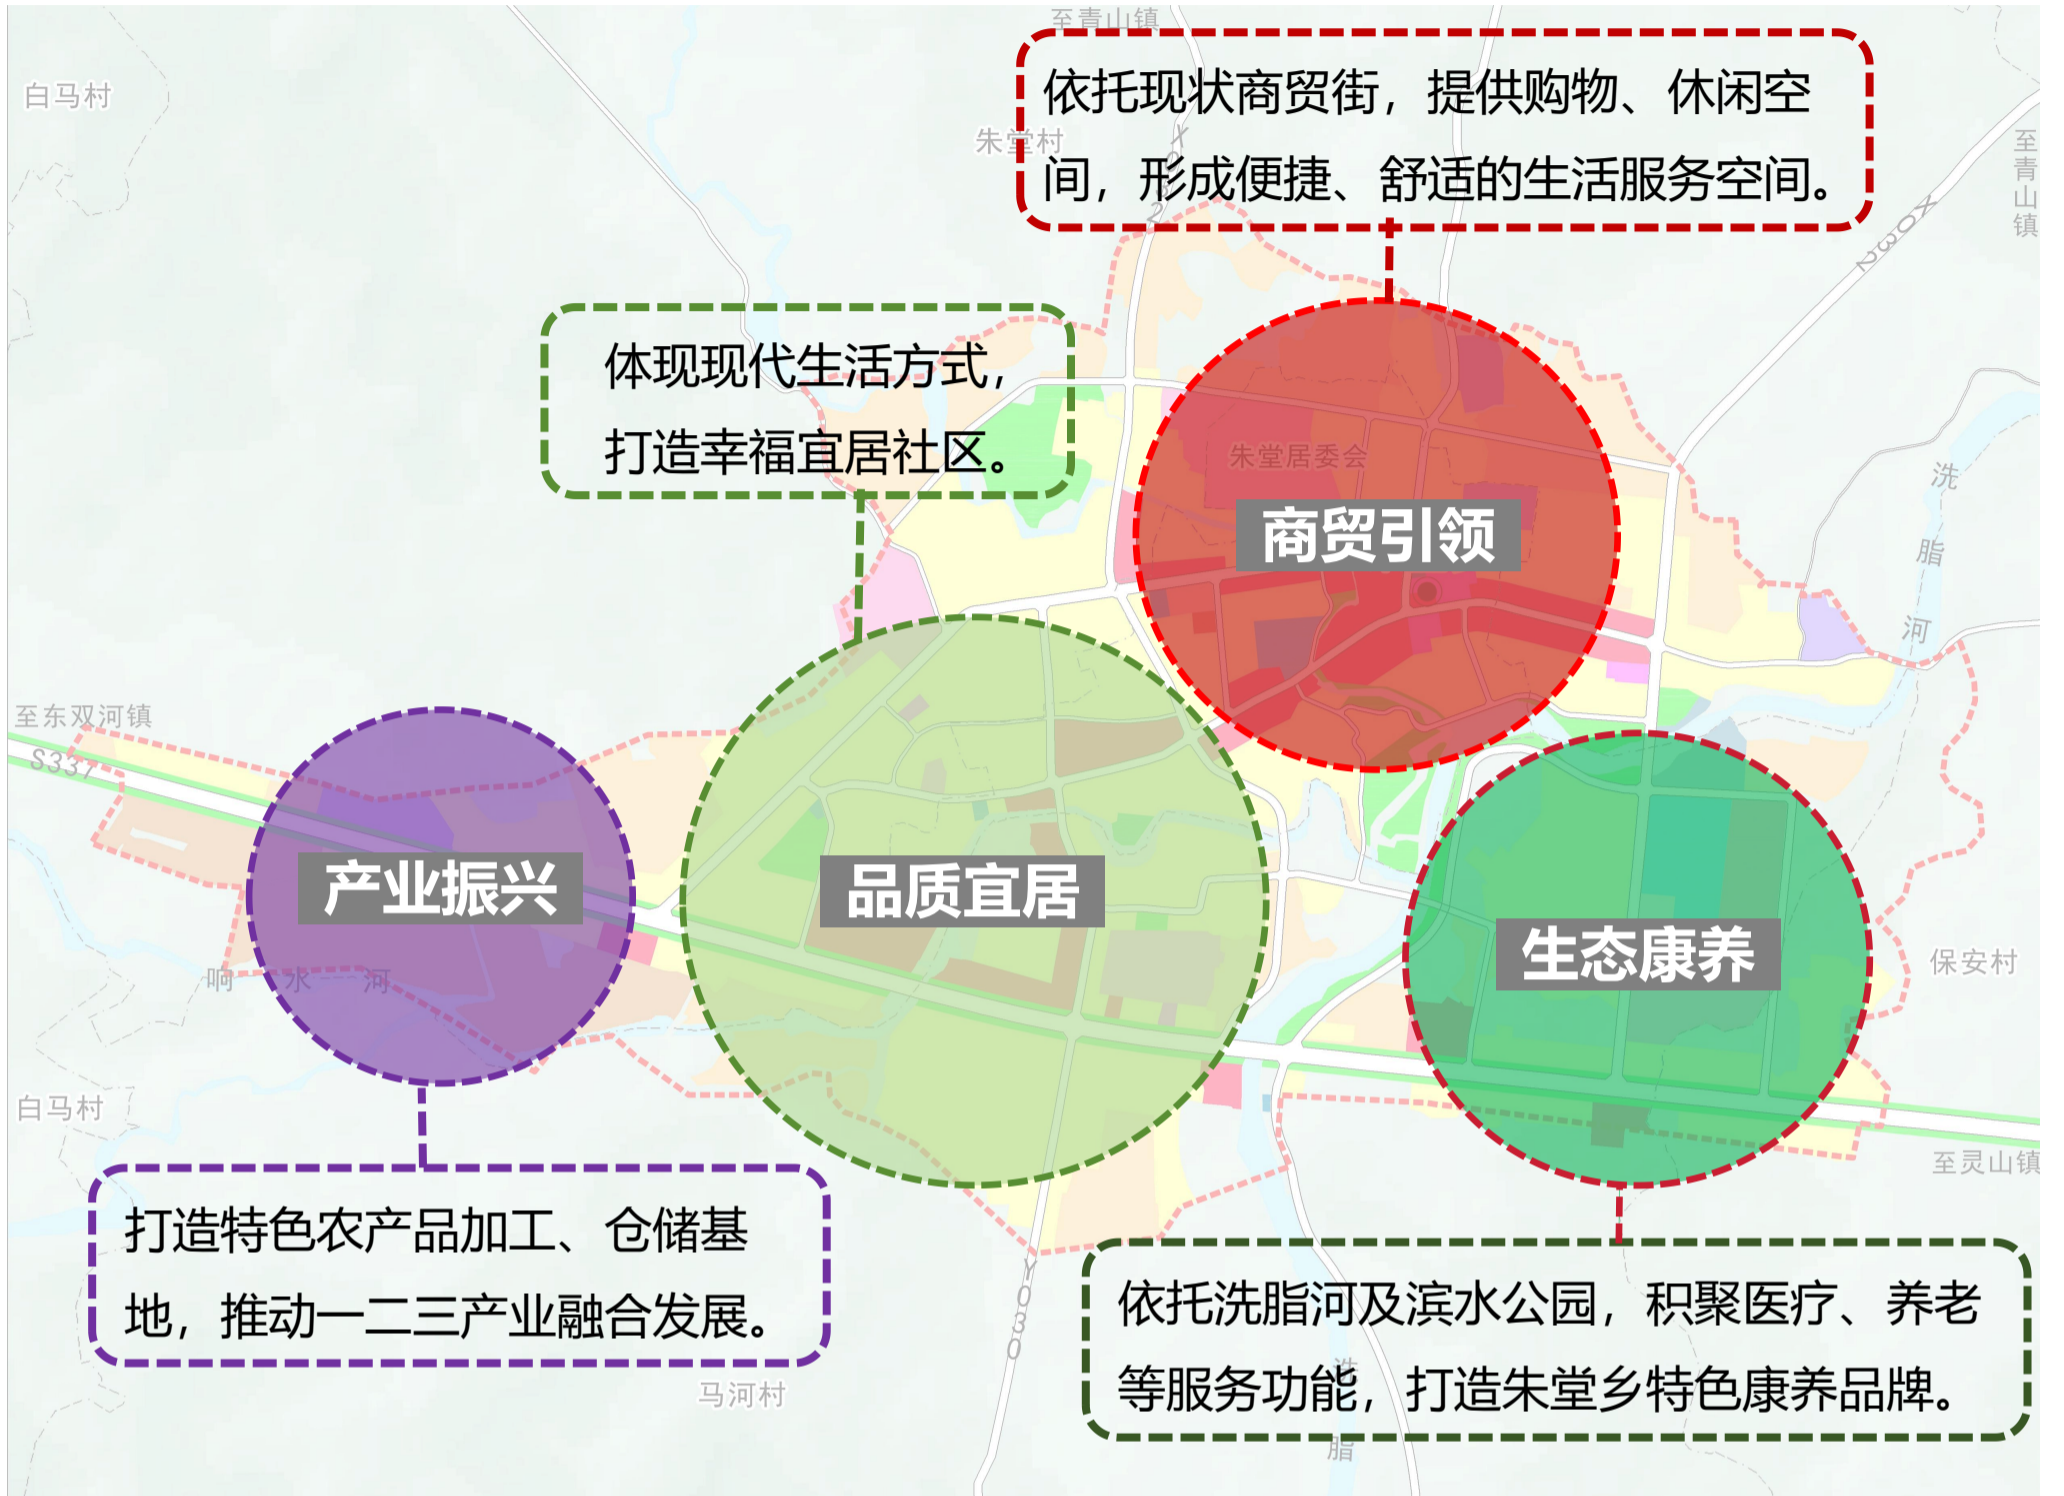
至青山镇

白马村

朱堂村

依托现状商贸街，提供购物、休闲空间，形成便捷、舒适的生活服务空间。

至青山镇

X023

体现现代生活方式，打造幸福宜居社区。

朱堂居委会

商贸引领

洗

脂

河

至东双河镇

S337

产业振兴

品质宜居

生态康养

保安村

响 水 河

白马村

至灵山镇

打造特色农产品加工、仓储基地，推动一二三产业融合发展。

Y030

依托洗脂河及滨水公园，积聚医疗、养老等服务功能，打造朱堂乡特色康养品牌。

马河村

洗

脂